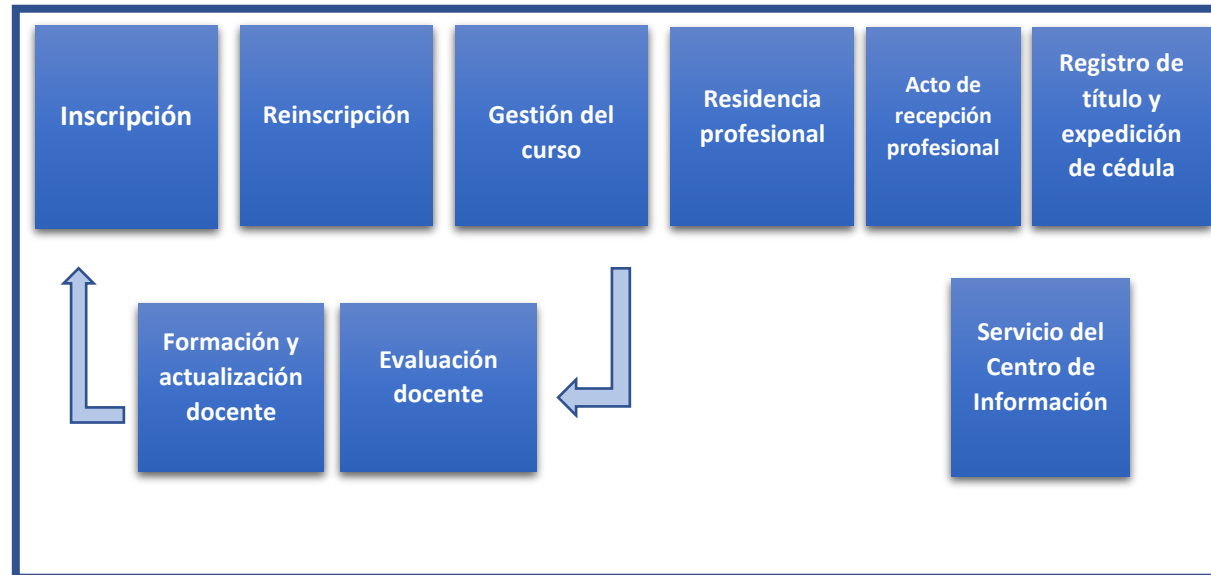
Inscripción

Reinscripción

Gestión del curso

Residencia profesional

Acto de recepción profesional

Registro de título y expedición de cédula

Formación y actualización docente

Evaluación docente

Servicio del Centro de Información